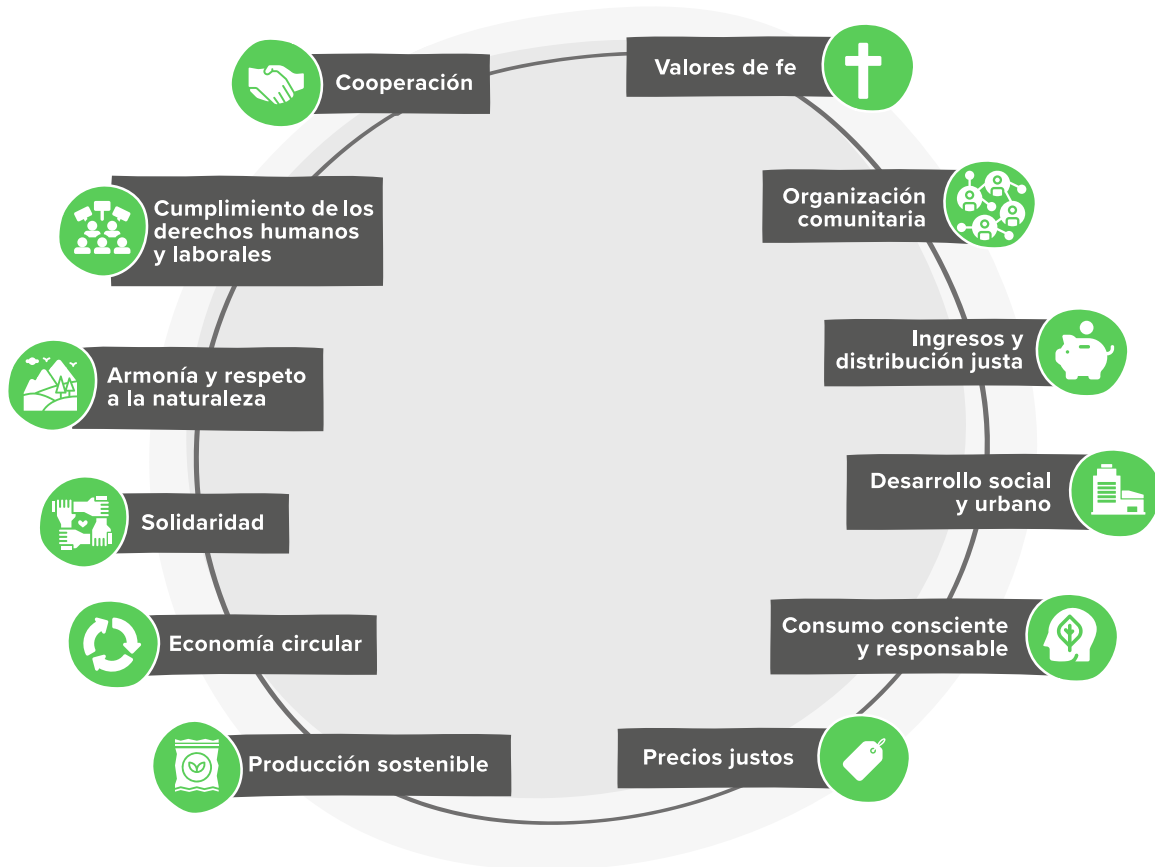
Cooperación

Valores de fe

Cumplimiento de los derechos humanos y laborales

Organización comunitaria

Ingresos y distribución justa

Armonía y respeto a la naturaleza

Desarrollo social y urbano

Solidaridad

Consumo consciente y responsable

Economía circular

Precios justos

Producción sostenible